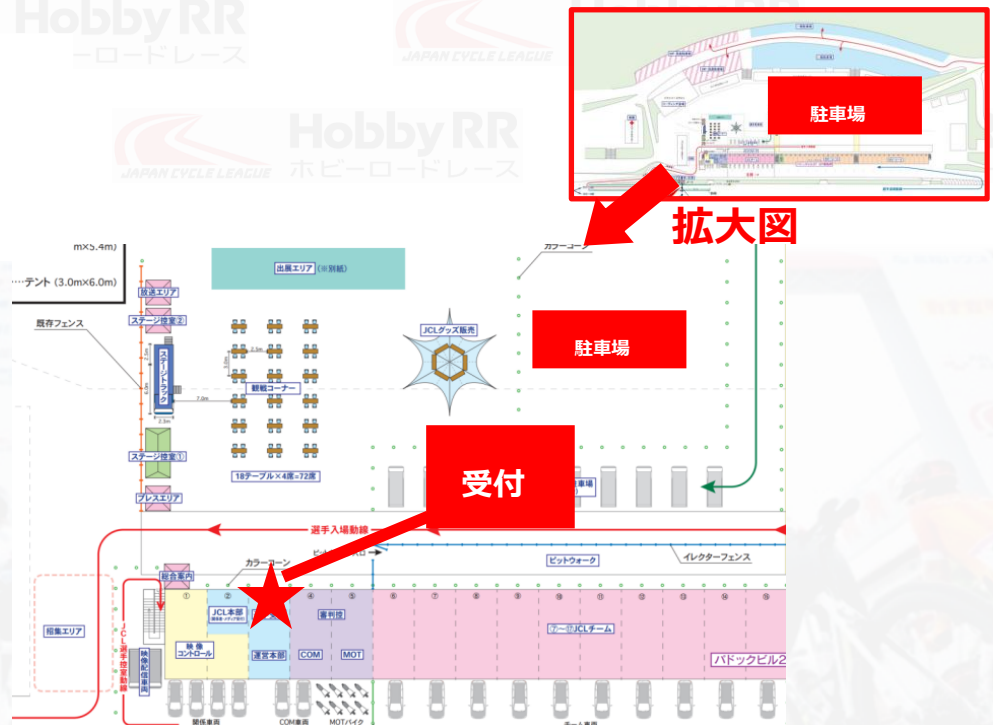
Hobby RR
ーロードレース
JAPAN CYCLE LEAGUE
Hobby RR
ホビーロードレース
JAPAN CYCLE LEAGUE

駐車場

拡大図

m×5.4m)
テント (3.0m×6.0m)
出展エリア (※別紙)
カラーコーン
放送エリア
ステージ設営②
既存フェンス
ステージトラック
JCLグッズ販売
駐車場
観戦コーナー
7.0m
2.5m
ステージ設営①
18テーブル×4席=72席
プレスエリア
受付
駐車場
選手入場動線
カラーコーン
ピットウォーク
イレクターフェンス
総合案内
①
②
JCL本部
③
審判控
④
⑤
⑥
⑦
⑧
⑨
⑩
⑪
⑫
⑬
⑭
⑮
招集エリア
JCL選手控室動線
映像配信車両
映像コントロール
運営本部
COM
MOT
⑦〜⑰JCLチーム
パドックビル2
関係車両
COM車両
MOTバイク